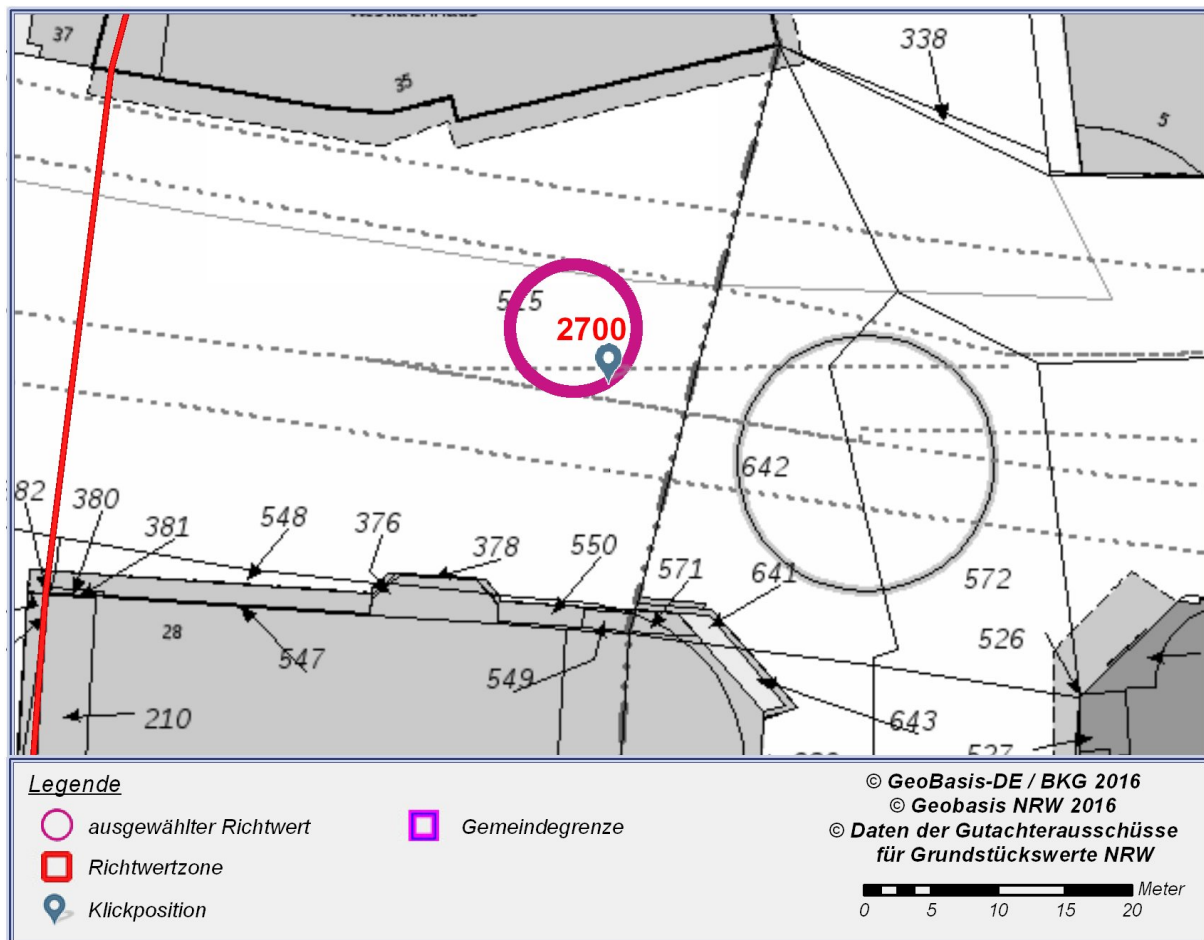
37

35

338

5

515

2700

642

82

380

381

548

376

378

550

571

641

572

526

28

547

549

210

643

527

Legende

ausgewählter Richtwert

Richtwertzone

Klickposition

Gemeindegrenze

© GeoBasis-DE / BKG 2016
© Geobasis NRW 2016
© Daten der Gutachterausschüsse für Grundstückswerte NRW

Meter
0 5 10 15 20